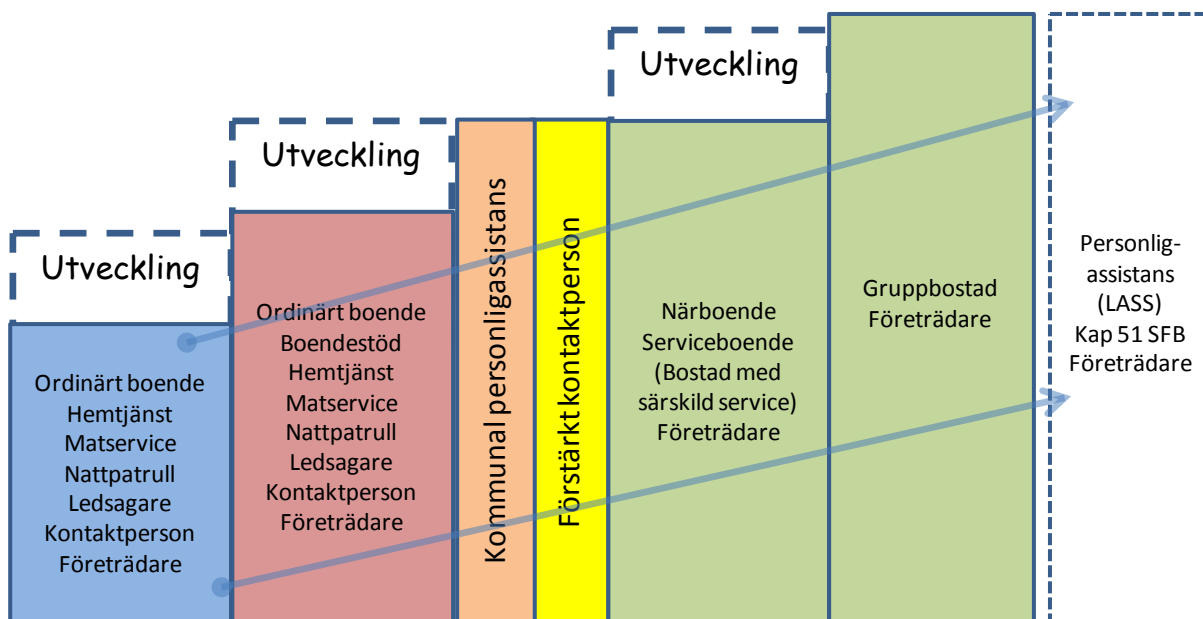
Utveckling

Ordinärt boende
Hemtjänst
Matservice
Nattpatrull
Ledsagare
Kontaktperson
Företrädare

Utveckling

Ordinärt boende
Boendestöd
Hemtjänst
Matservice
Nattpatrull
Ledsagare
Kontaktperson
Företrädare

Kommunal personligassistans

Förstärkt kontaktperson

Utveckling

Närboende
Serviceboende
(Bostad med särskild service)
Företrädare

Gruppbostad
Företrädare

Personligassistans
(LASS)
Kap 51 SFB
Företrädare